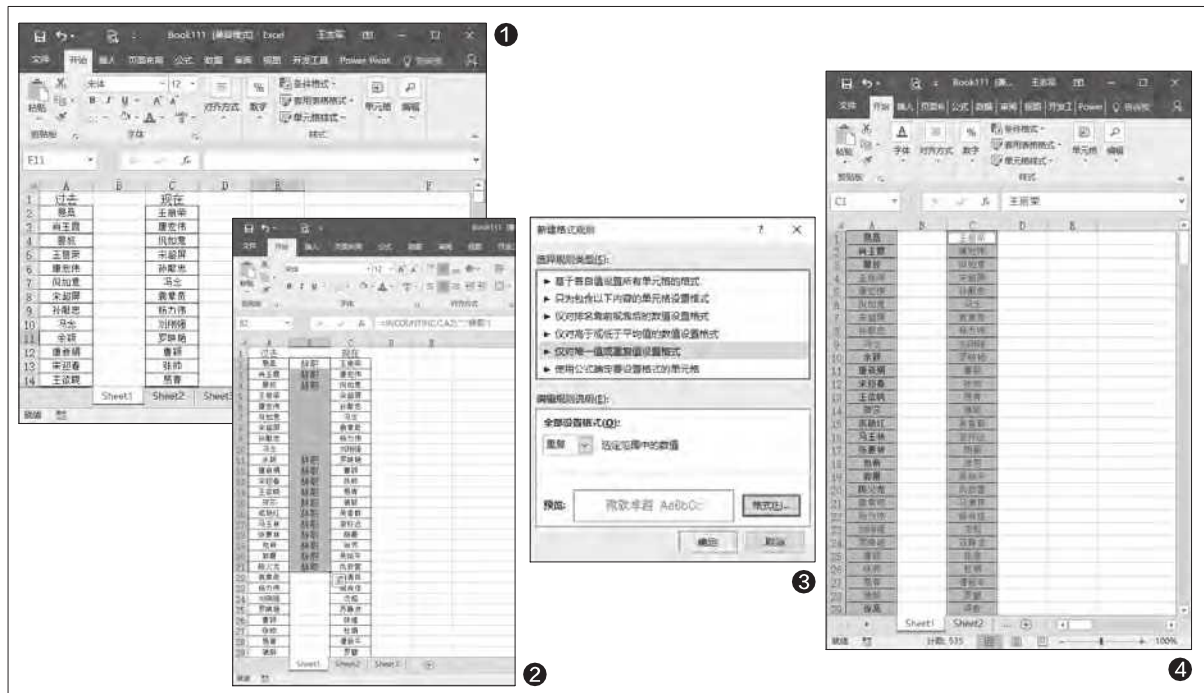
❶

Book111 [兼容模式] Excel

文件 开始 插入 页面布局 公式 数据 审阅 视图 开发工具 Power Pivot

宋体 12

粘贴 剪贴板 字体 对齐方式 数字 条件格式 套用表格格式 单元格样式 样式 单元格 编辑

E11

| | A | B | C | D | E | F |
|---|---|---|---|---|---|---|
| 1 | 过去 | | 现在 | | | |
| 2 | 易昌 | | 王丽荣 | | | |
| 3 | 肖玉霞 | | 庞宏伟 | | | |
| 4 | 景辉 | | 闵旭霞 | | | |
| 5 | 王丽荣 | | 宋超群 | | | |
| 6 | 庞宏伟 | | 孙彰忠 | | | |
| 7 | 闵旭霞 | | 冯全 | | | |
| 8 | 宋超群 | | 黄紫燕 | | | |
| 9 | 孙彰忠 | | 杨力伟 | | | |
| 10 | 冯全 | | 刘明德 | | | |
| 11 | 余颖 | | 罗映晓 | | | |
| 12 | 康会娟 | | 曹颖 | | | |
| 13 | 宋丽春 | | 张帅 | | | |
| 14 | 王读娟 | | 熊春 | | | |

Sheet1 Sheet2 Sheet3

就绪

❷

=IF(COUNTIF(C:C,A2),"重复","")

Sheet1 Sheet2 Sheet3

就绪

新建格式规则 ? ×

选择规则类型(S):

► 基于各自值设置所有单元格的格式
► 只为包含以下内容的单元格设置格式
► 仅对排名靠前或靠后的数值设置格式
► 仅对高于或低于平均值的数值设置格式
► 仅对唯一值或重复值设置格式
► 使用公式确定要设置格式的单元格

编辑规则说明(E):

全部设置格式(O):

重复 选定范围中的数值

预览: 微软卓越 AaBbCc 格式(F)...

确定 取消

❸

Book111 [兼...

文件 开始 插入 页面布局 公式 数据 审阅 视图 开发工具 Power 告诉我

粘贴 字体 对齐方式 数字 条件格式 套用表格格式 单元格样式 单元格 编辑

剪贴板 样式

C1 王丽荣

Sheet1 Sheet2

就绪 计数: 535 100%

❹